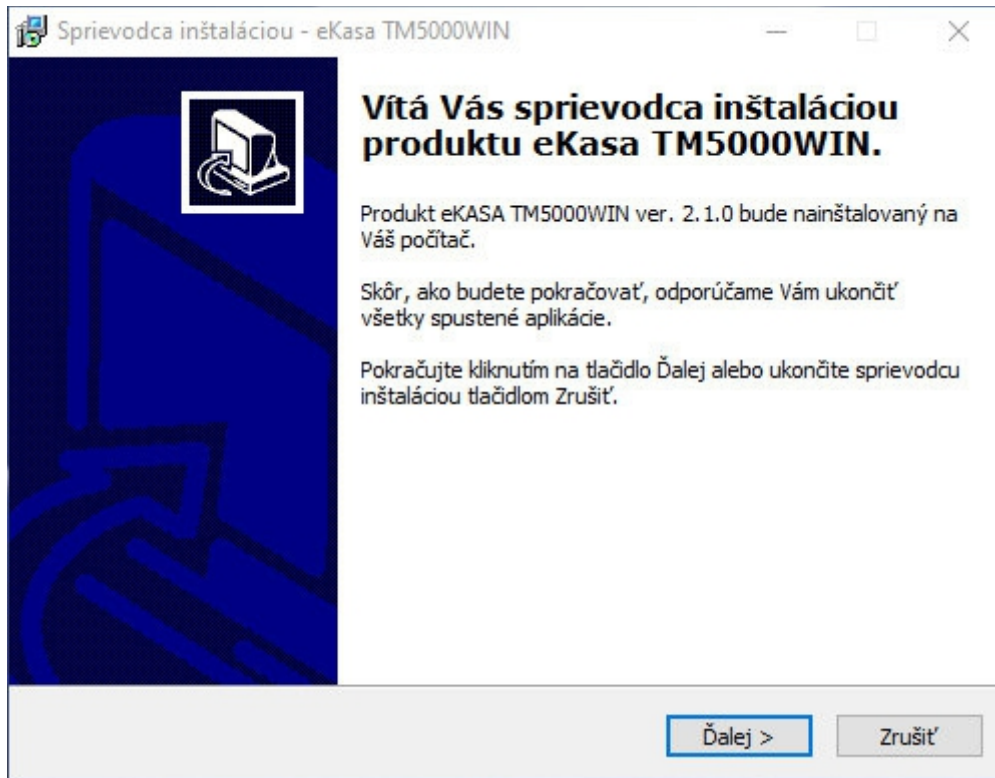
Sprievodca inštaláciou - eKasa TM5000WIN

Vítá Vás sprievodca inštaláciou produktu eKasa TM5000WIN.

Produkt eKASA TM5000WIN ver. 2.1.0 bude nainštalovaný na Váš počítač.

Skôr, ako budete pokračovať, odporúčame Vám ukončiť všetky spustené aplikácie.

Pokračujte kliknutím na tlačidlo Ďalej alebo ukončite sprievodcu inštaláciou tlačidlom Zrušiť.

Ďalej >

Zrušiť